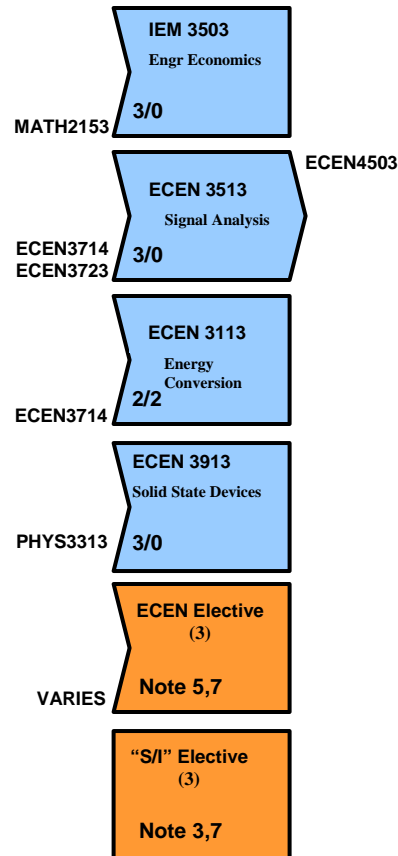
IEM 3503
Engr Economics
3/0
MATH2153

ECEN4503
ECEN 3513
Signal Analysis
ECEN3714
ECEN3723
3/0

ECEN 3113
Energy Conversion
ECEN3714
2/2

ECEN 3913
Solid State Devices
PHYS3313
3/0

ECEN Elective
(3)
VARIES
Note 5,7

"S/I" Elective
(3)
Note 3,7